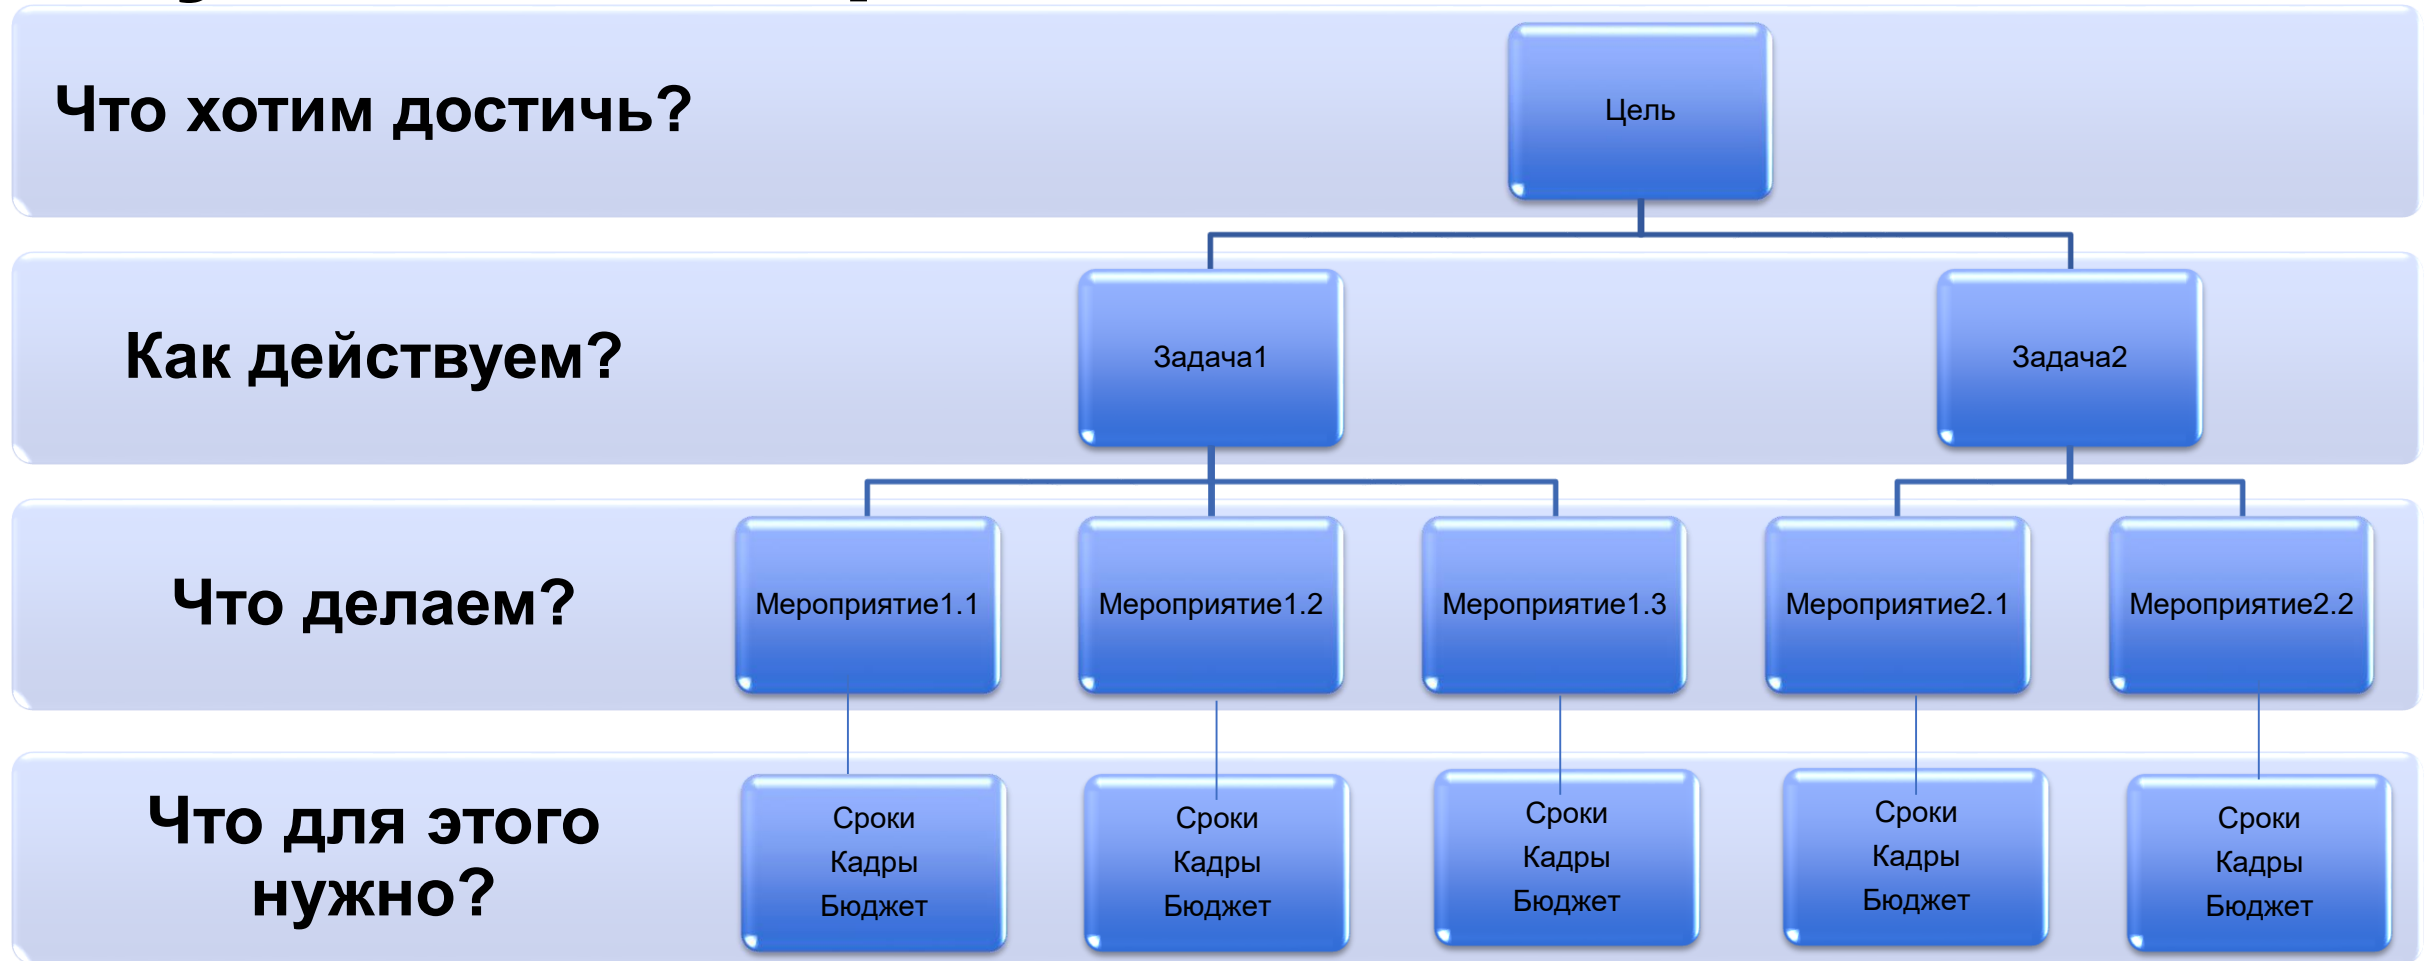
Что хотим достичь?

Цель

Как действуем?

Задача1

Задача2

Что делаем?

Мероприятие1.1

Мероприятие1.2

Мероприятие1.3

Мероприятие2.1

Мероприятие2.2

Что для этого нужно?

Сроки
Кадры
Бюджет

Сроки
Кадры
Бюджет

Сроки
Кадры
Бюджет

Сроки
Кадры
Бюджет

Сроки
Кадры
Бюджет